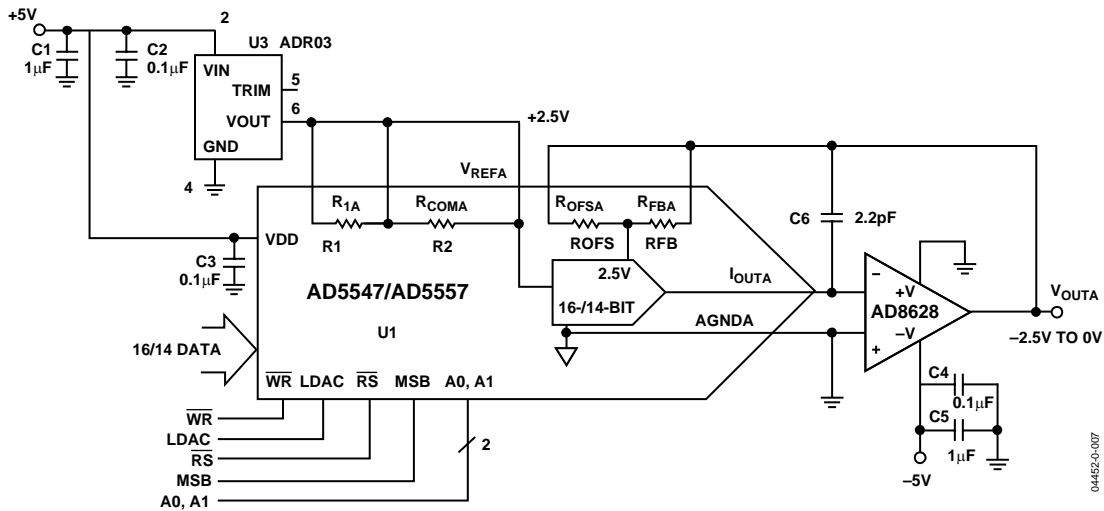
+5V
C1 1μF
C2 0.1μF
2
U3 ADR03
VIN
TRIM 5
VOUT 6
GND
4
+2.5V
$V_{REFA}$
$R_{1A}$
$R_{COMA}$
R1
R2
$R_{OFSA}$
$R_{FBA}$
ROFS
RFB
C6
2.2pF
VDD
C3 0.1μF
2.5V
$I_{OUTA}$
AD5547/AD5557
16-/14-BIT
AGNDA
–
+V
AD8628
–V
+
$V_{OUTA}$
–2.5V TO 0V
U1
16/14 DATA
$\overline{WR}$ LDAC $\overline{RS}$ MSB A0, A1
$\overline{WR}$
LDAC
$\overline{RS}$
MSB
A0, A1
2
C4 0.1μF
C5 1μF
–5V
04452-0-007